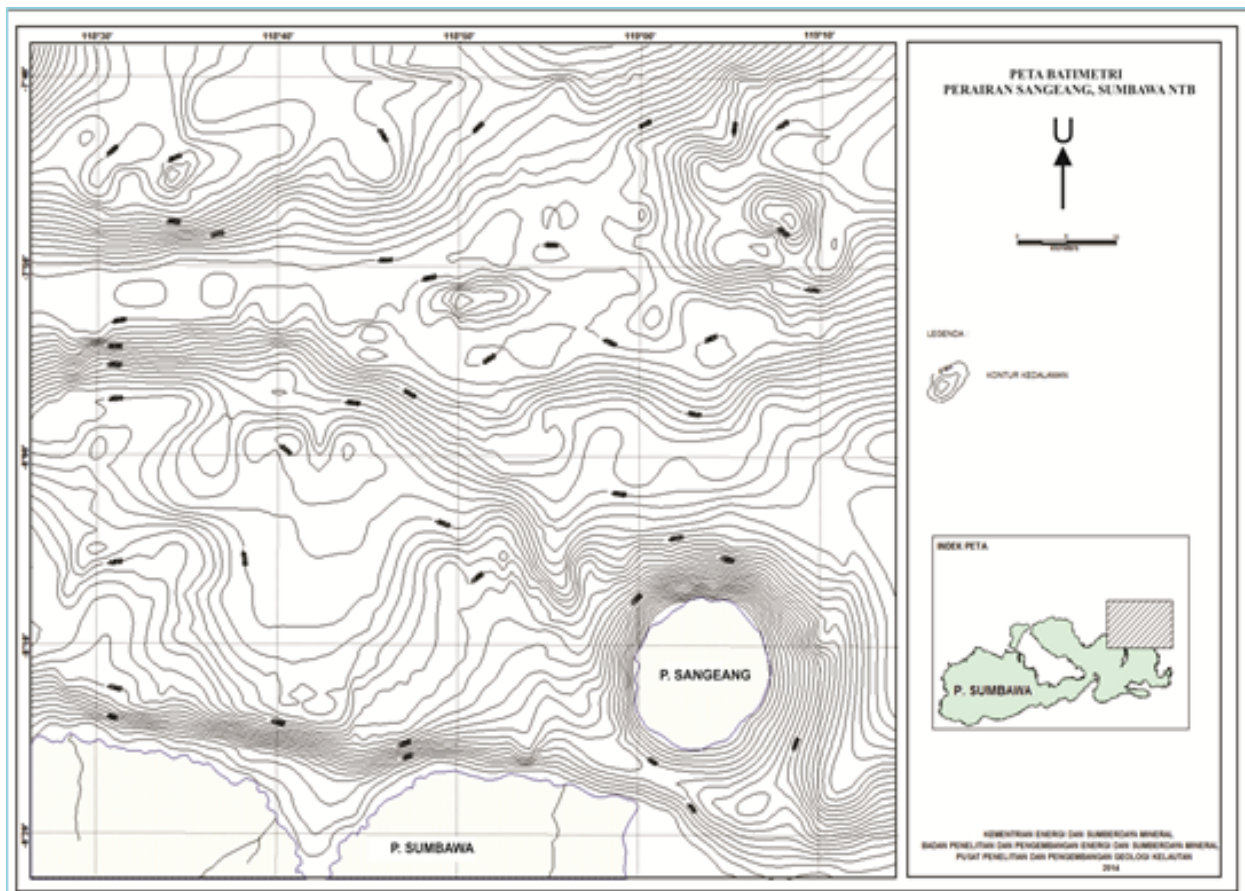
118°30'
118°40'
118°50'
119°00'
119°10'

PETA BATIMETRI
PERAIRAN SANGEANG, SUMBAWA NTB

U

LEGENDA :

KONTUR KEDALAMAN

INDEX PETA

P. SUMBAWA

P. SANGEANG

P. SUMBAWA

KEMENTRIAN ENERGI DAN SUMBERDAYA MINERAL
BADAN PENELITIAN DAN PENGEMBANGAN ENERGI DAN SUMBERDAYA MINERAL
PUSAT PENELITIAN DAN PENGEMBANGAN GEOLOGI KELAUTAN
2014